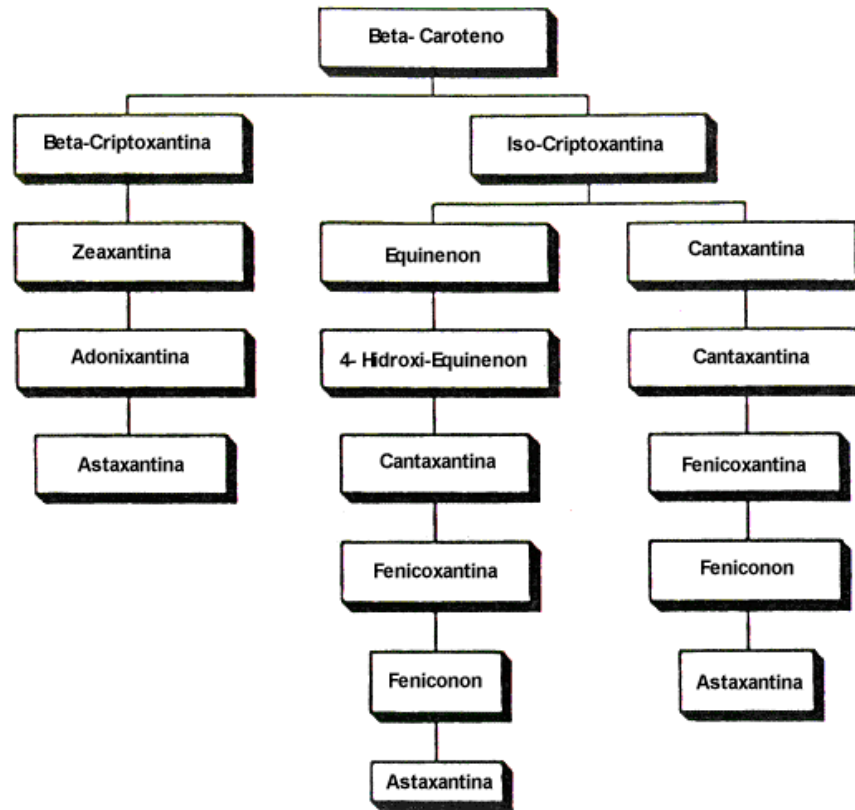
Beta- Caroteno

Beta-Criptoxantina

Zeaxantina

Adonixantina

Astaxantina

Iso-Criptoxantina

Equinenon

4- Hidroxi-Equinenon

Cantaxantina

Fenicoxantina

Feniconon

Astaxantina

Cantaxantina

Cantaxantina

Fenicoxantina

Feniconon

Astaxantina